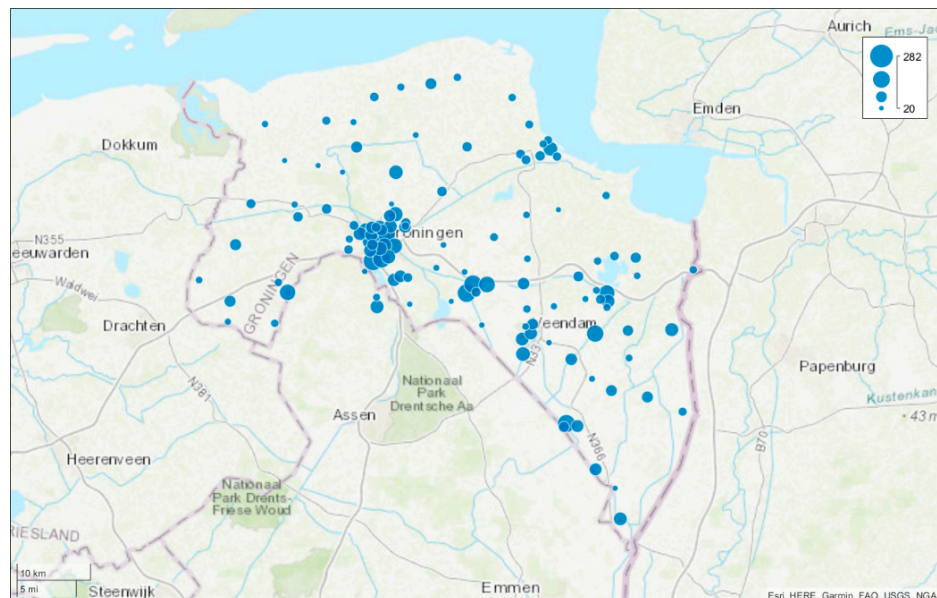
Aurich
Ems-Ja
282
20
Emden
Dokkum
N355
eeuwarden
roningen
GRONINGEN
Wadwei
Drachten
eendam
N33
Papenburg
N381
Nationaal Park Drentsche Aa
Assen
Kustenkan
43 m
N366
B70
Heerenveen
Nationaal Park Drents-Friese Woud
RIESLAND
10 km
5 mi
Steenwijk
Emmen
Esri, HERE, Garmin, FAO, USGS, NGA